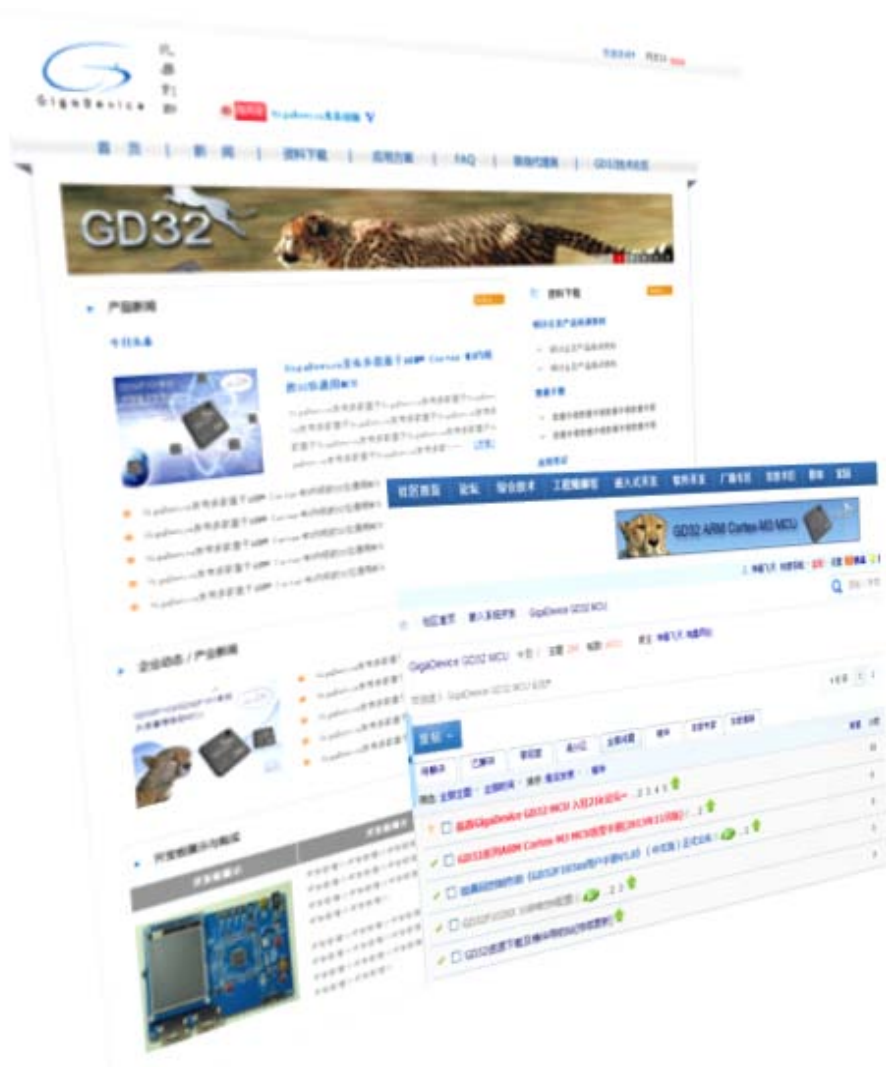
GigaDevice

首页 | 新闻 | 资料下载 | 应用方案 | FAQ | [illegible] | GD32技术社区

GD32

产品新闻

资料下载

GigaDevice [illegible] ARM Cortex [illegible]

企业动态 / 产品新闻

开发板展示与购买

社区首页 论坛 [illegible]

GD32 ARM Cortex-M3 MCU

社区首页 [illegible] GigaDevice GD32 MCU

GigaDevice GD32 MCU

发帖

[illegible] GigaDevice GD32 MCU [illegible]

GD32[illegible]ARM Cortex-M3 MCU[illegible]

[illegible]

GD32F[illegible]

GD32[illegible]